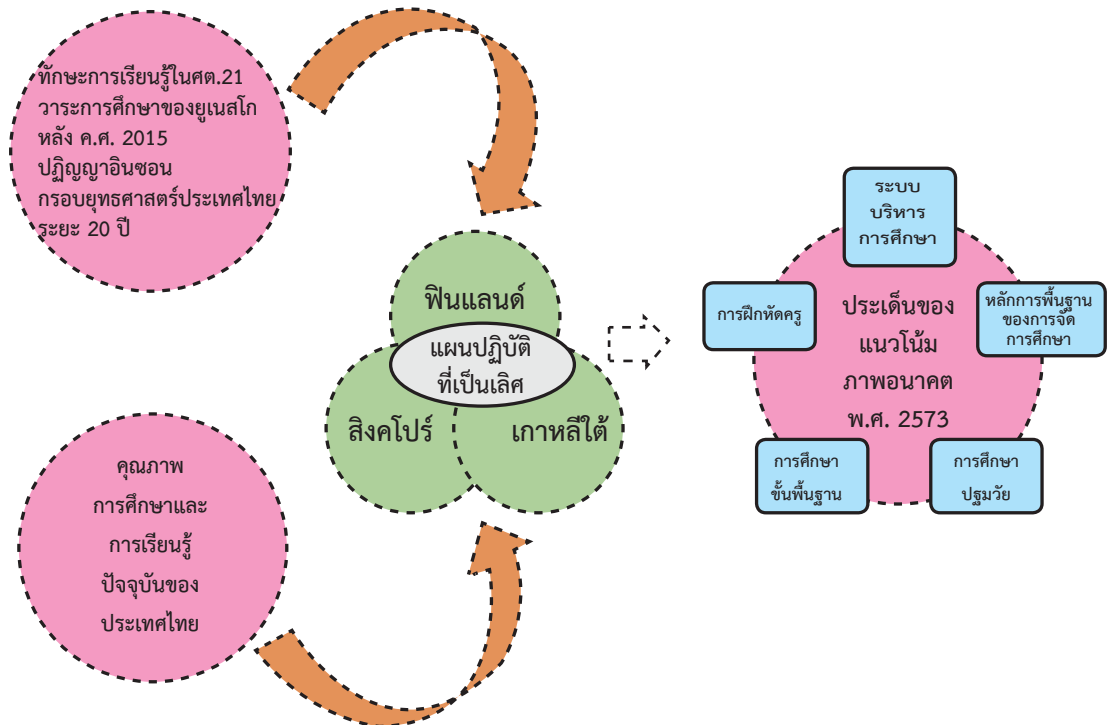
ทักษะการเรียนรู้ในศต.21
วาระการศึกษาของยูเนสโก
หลัง ค.ศ. 2015
ปฏิญญาอินชอน
กรอบยุทธศาสตร์ประเทศไทย
ระยะ 20 ปี

คุณภาพ
การศึกษาและ
การเรียนรู้
ปัจจุบันของ
ประเทศไทย

ฟินแลนด์
แผนปฏิบัติ
ที่เป็นเลิศ
สิงคโปร์
เกาหลีใต้

ระบบ
บริหาร
การศึกษา

การฝึกหัดครู

ประเด็นของ
แนวโน้ม
ภาพอนาคต
พ.ศ. 2573

หลักการพื้นฐาน
ของการจัด
การศึกษา

การศึกษา
ขั้นพื้นฐาน

การศึกษา
ปฐมวัย